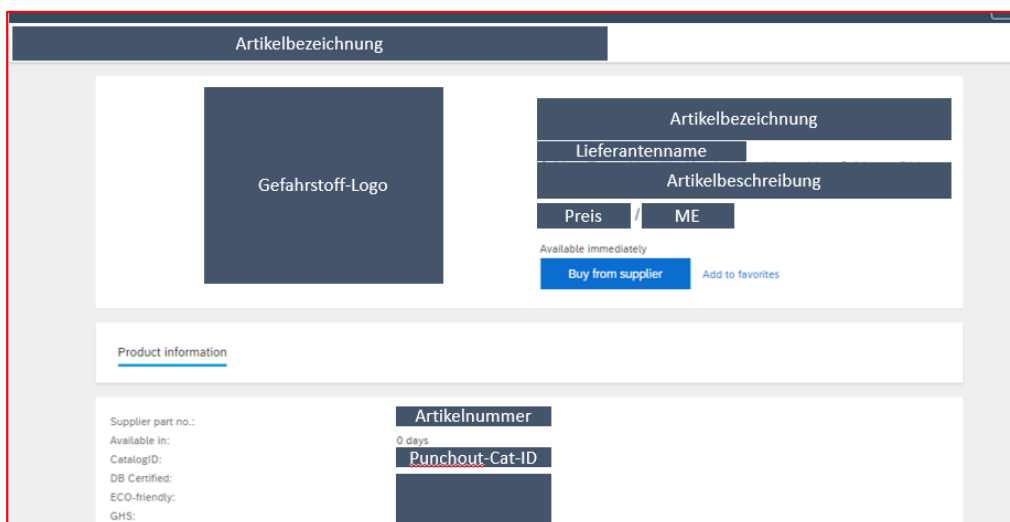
Artikelbezeichnung

Gefahrstoff-Logo

Artikelbezeichnung

Lieferantenname

Artikelbeschreibung

Preis / ME

Available immediately

Buy from supplier

Add to favorites

Product information

Supplier part no.: Artikelnummer

Available in: 0 days

CatalogID: Punchout-Cat-ID

DB Certified:

ECO-friendly:

GHS: